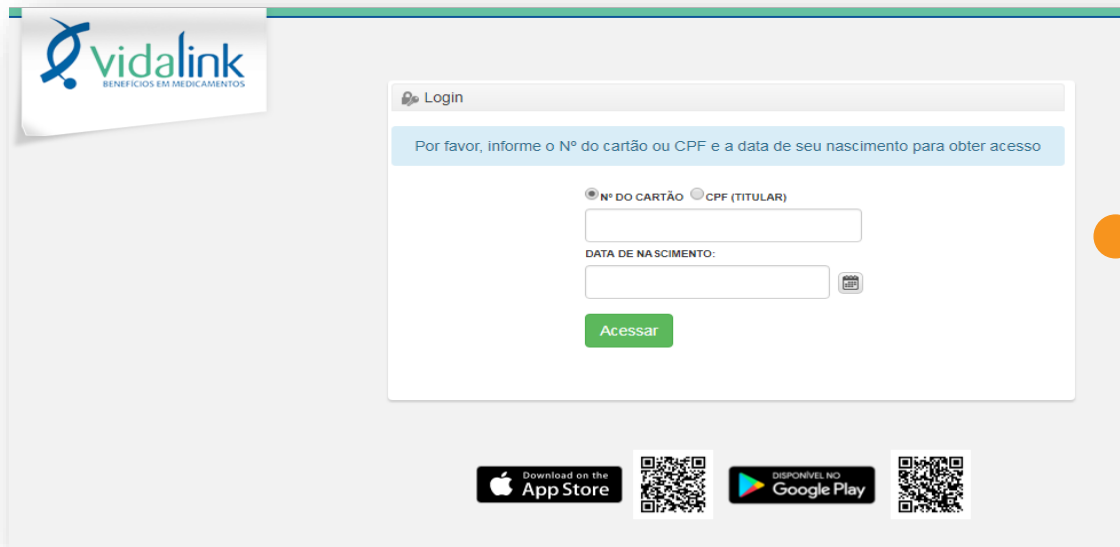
vidalink
BENEFÍCIOS EM MEDICAMENTOS

Login

Por favor, informe o Nº do cartão ou CPF e a data de seu nascimento para obter acesso

Nº DO CARTÃO CPF (TITULAR)

DATA DE NASCIMENTO:

Acessar

Download on the App Store

DISPONÍVEL NO Google Play